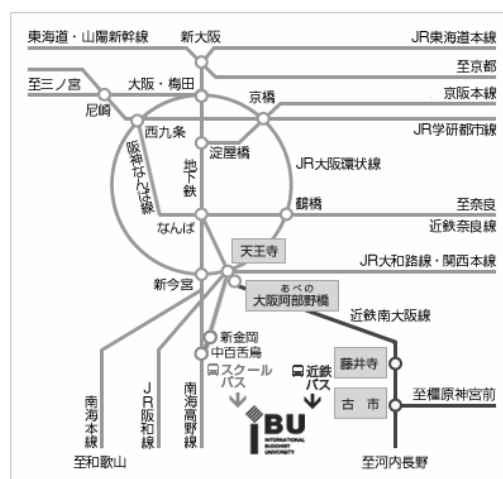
東海道・山陽新幹線
新大阪
JR東海道本線
至京都
至三ノ宮
大阪・梅田
京阪本線
尼崎
西九条
京橋
JR学研都市線
阪神なんば線
淀屋橋
JR大阪環状線
地下鉄
鶴橋
至奈良
なんば
近鉄奈良線
天王寺
新今宮
JR大和路線・関西本線
あべの
大阪阿部野橋
近鉄南大阪線
新金岡
中百舌鳥
スクールバス
近鉄バス
藤井寺
南海本線
JR阪和線
南海高野線
古市
至橿原神宮前
IBU
INTERNATIONAL BUDDHIST UNIVERSITY
至和歌山
至河内長野